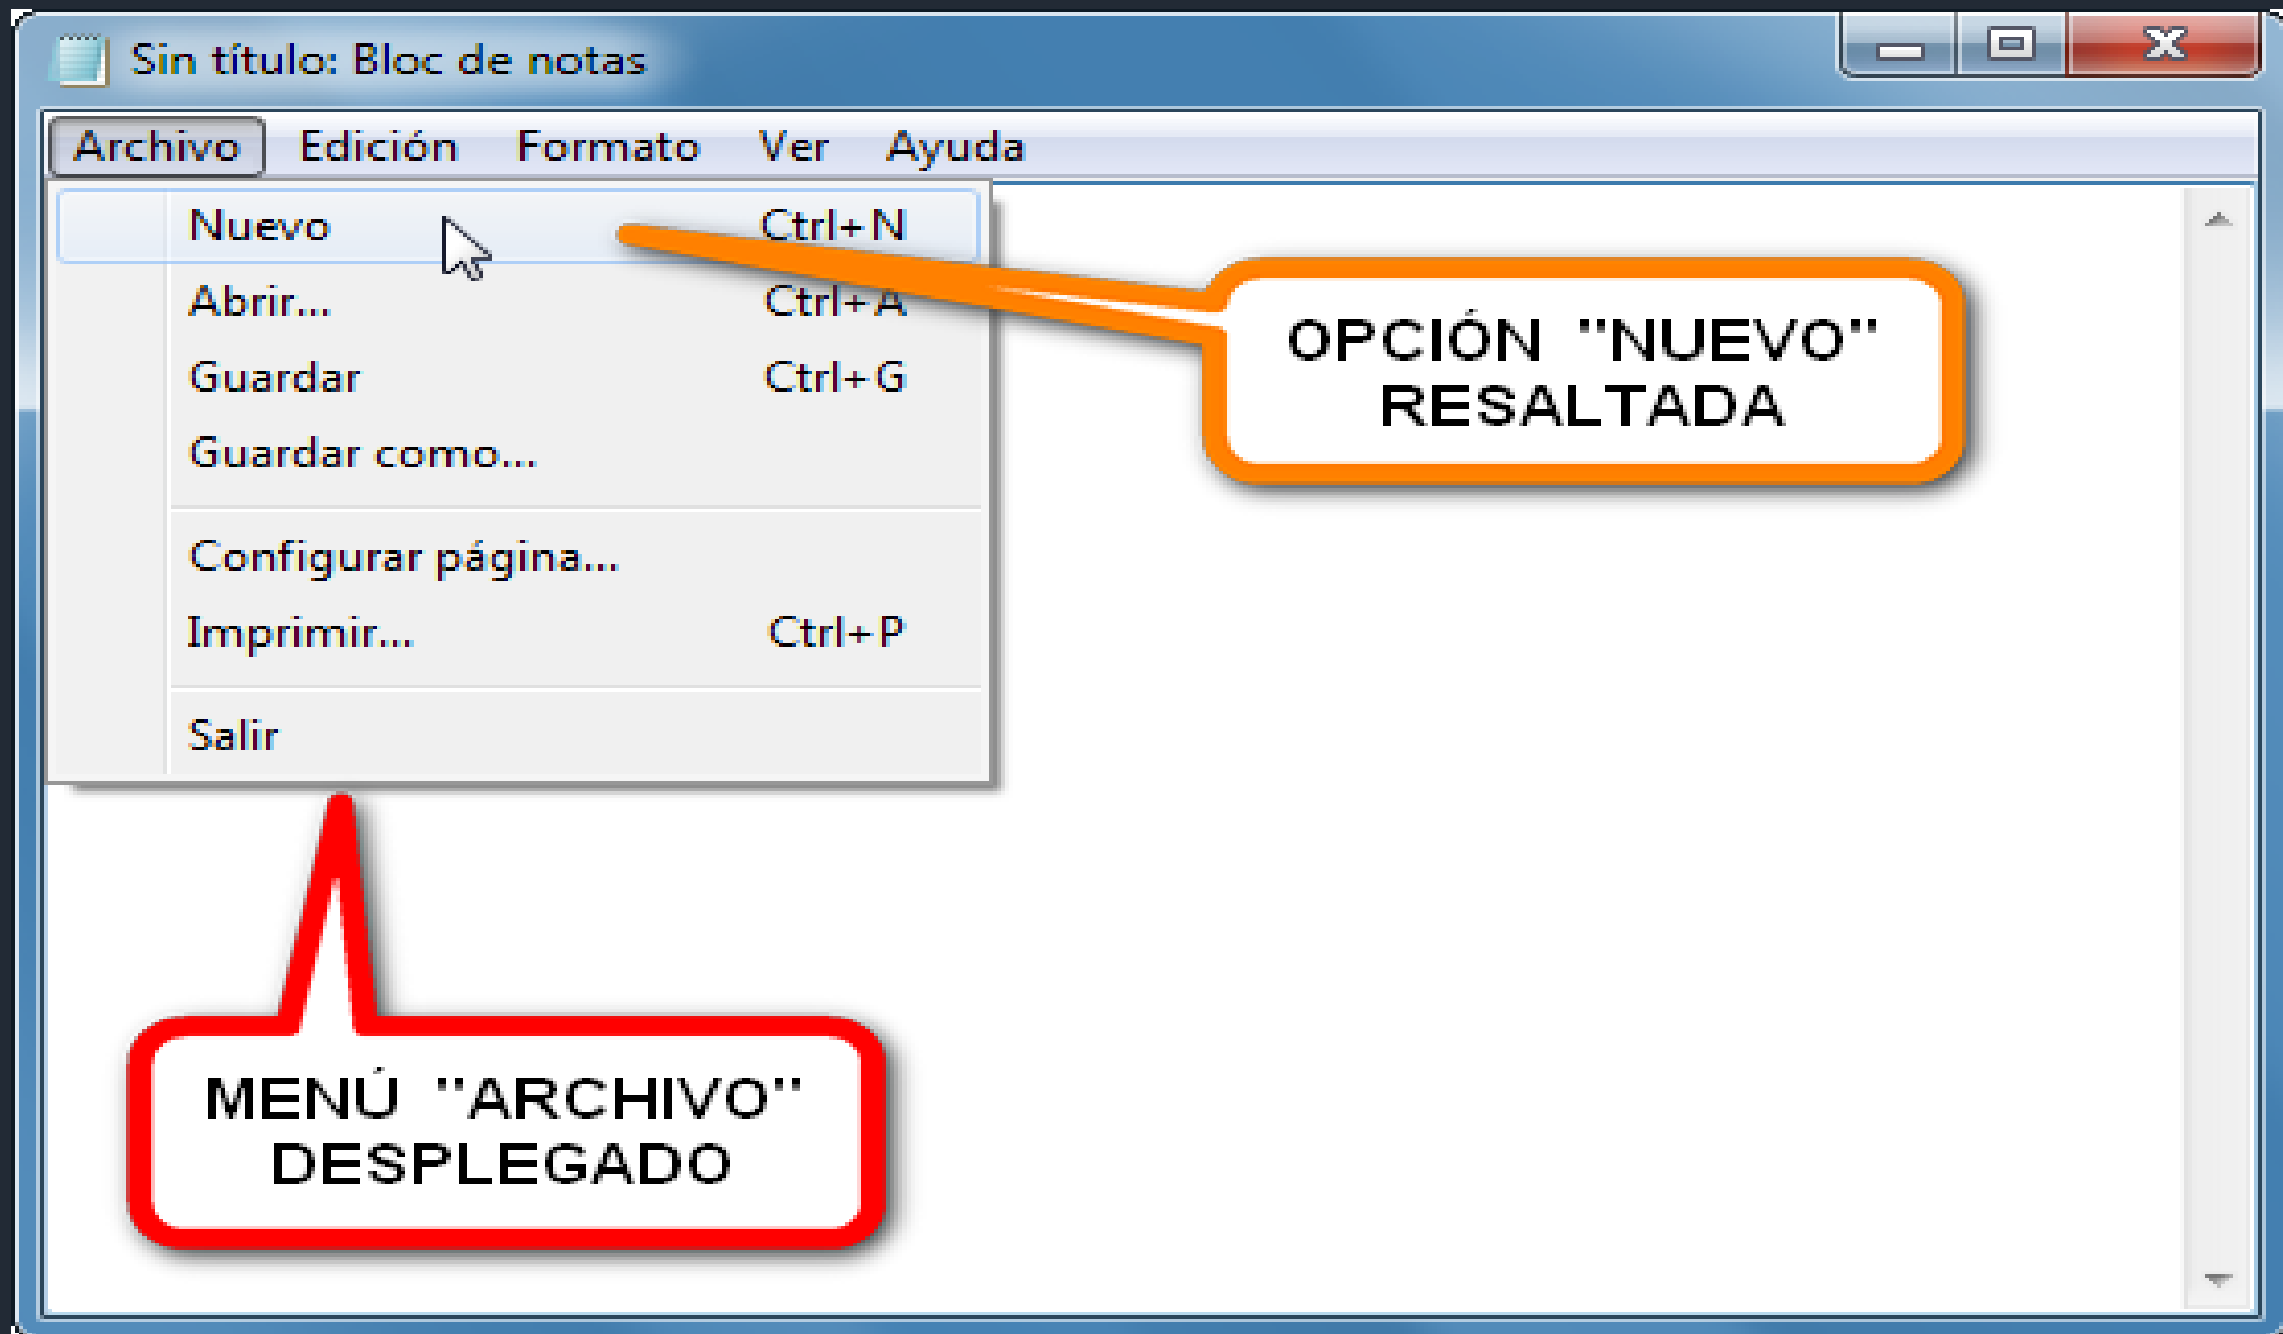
Sin título: Bloc de notas

Archivo Edición Formato Ver Ayuda

Nuevo Ctrl+N
Abrir... Ctrl+A
Guardar Ctrl+G
Guardar como...

Configurar página...
Imprimir... Ctrl+P

Salir

OPCIÓN "NUEVO" RESALTADA

MENÚ "ARCHIVO" DESPLEGADO